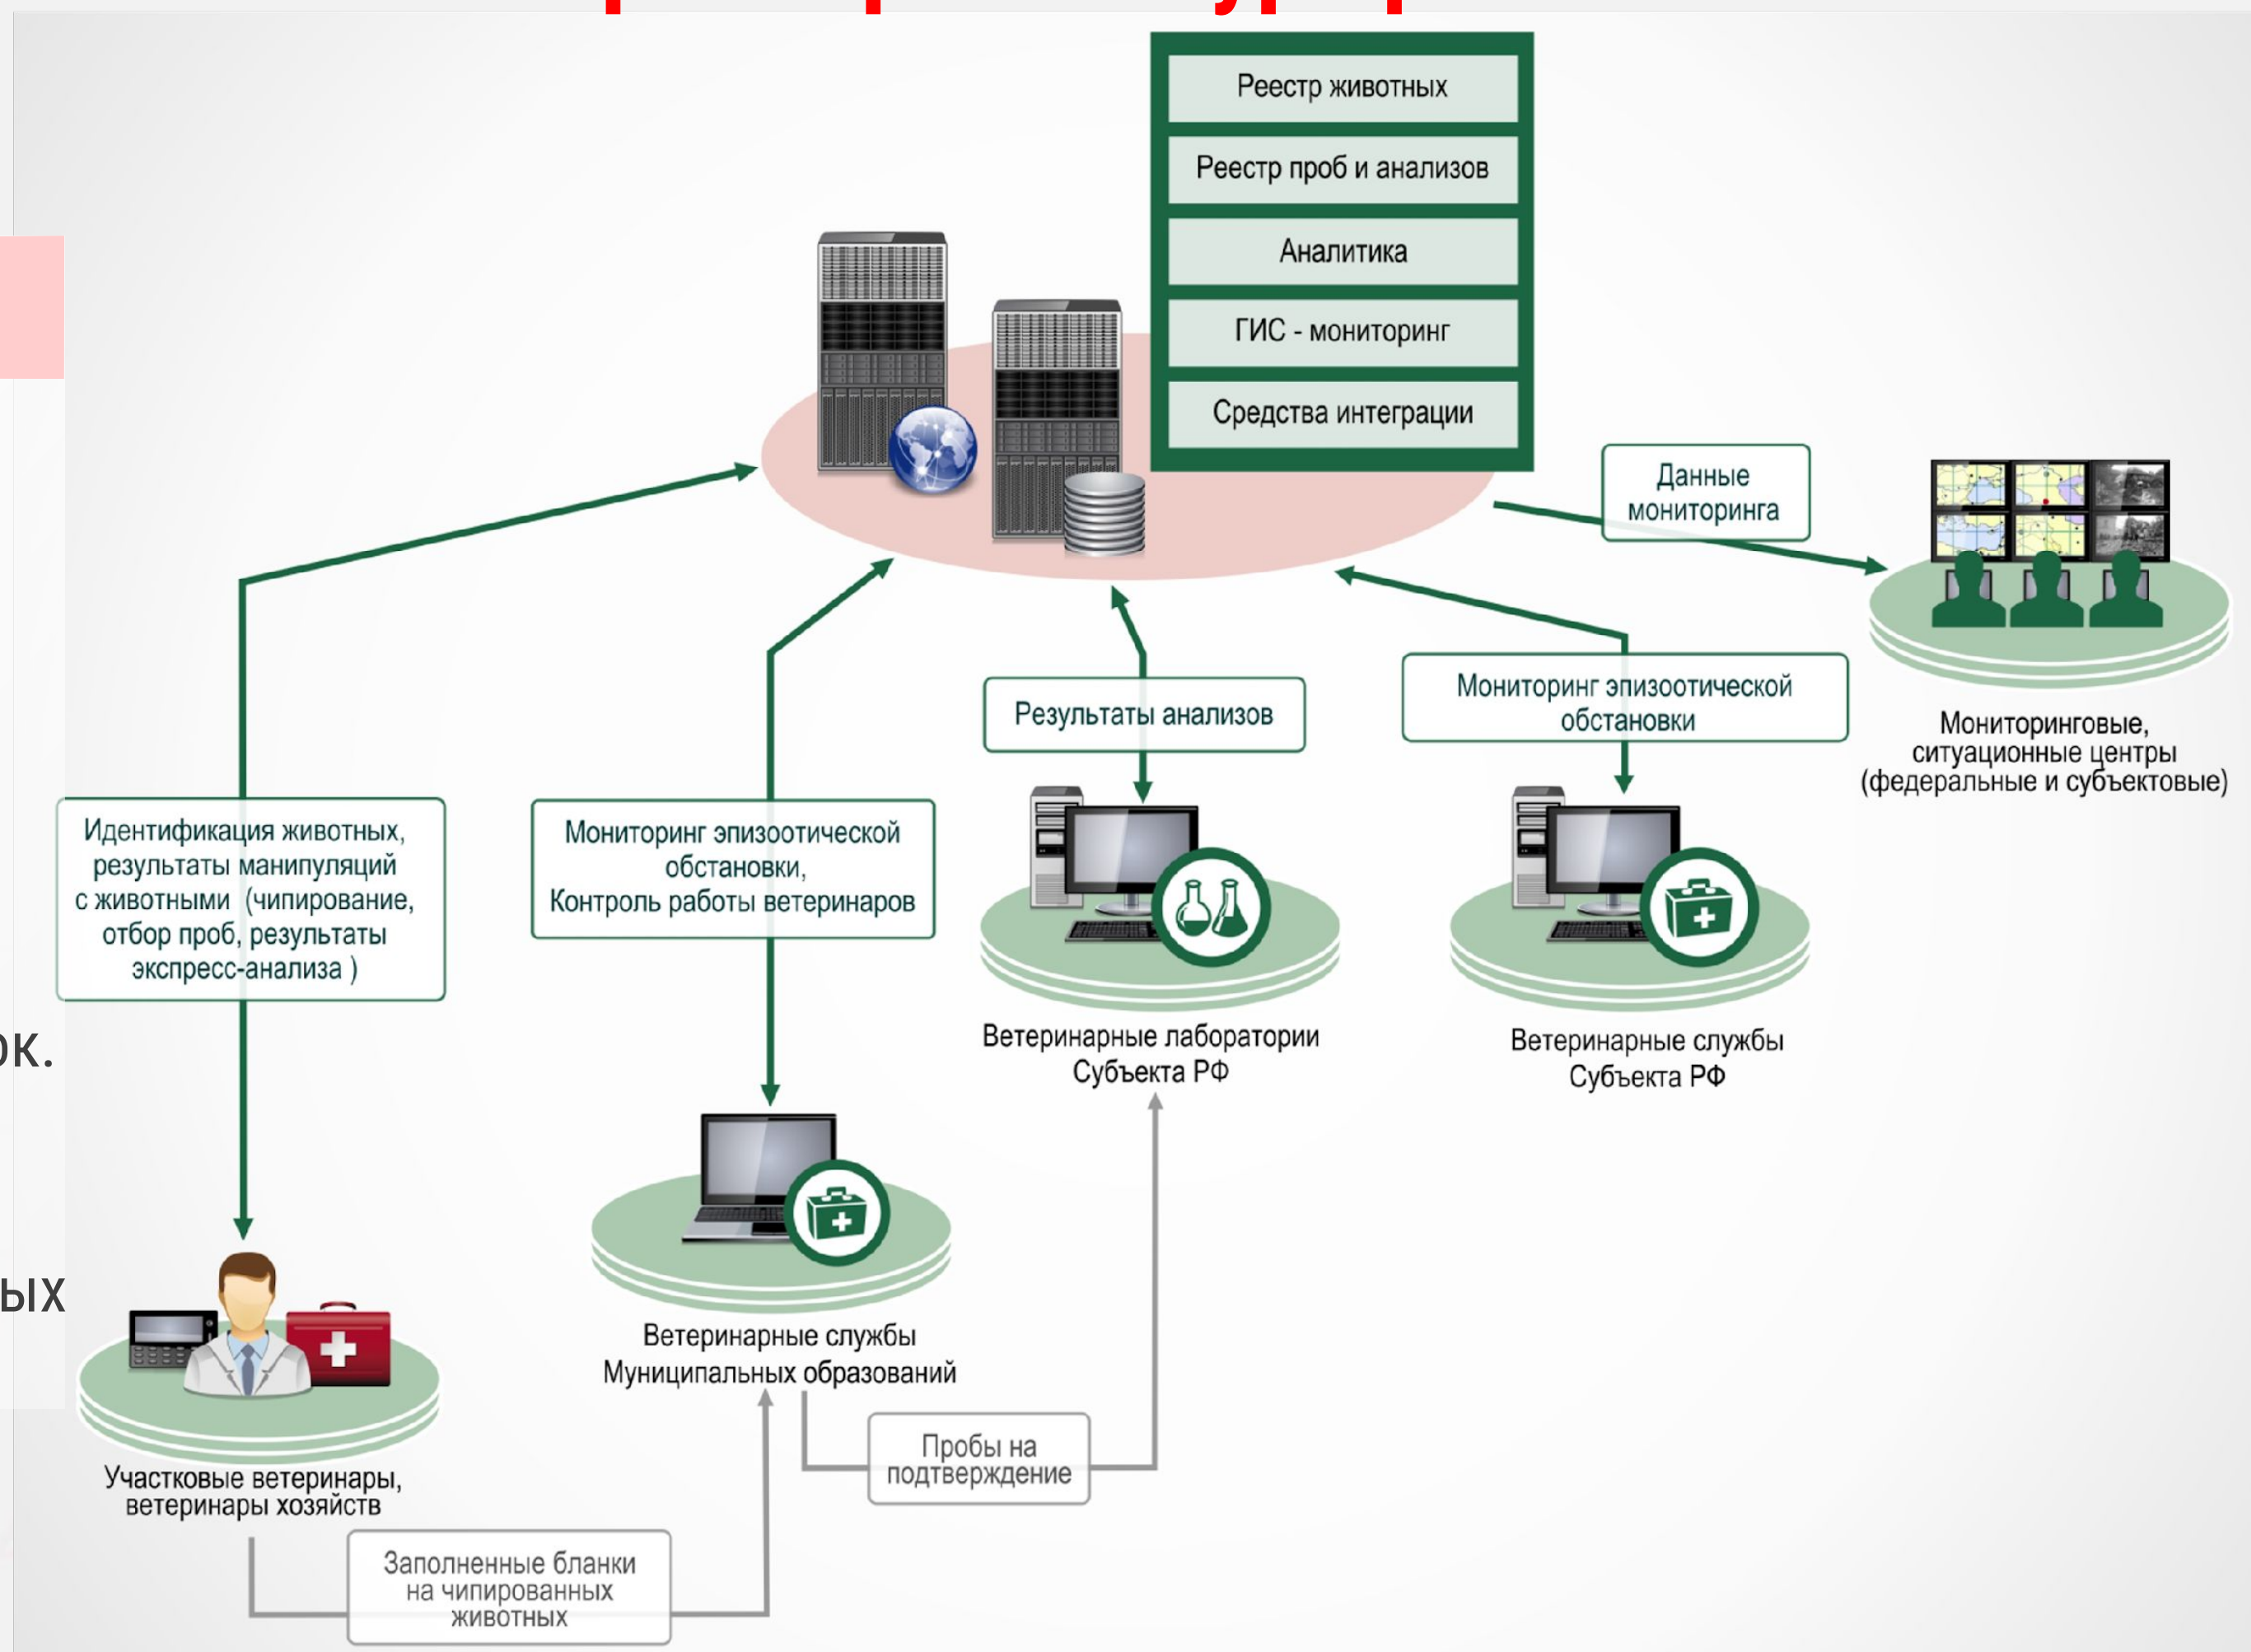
Реестр животных

Реестр проб и анализов

Аналитика

ГИС - мониторинг

Средства интеграции

Данные мониторинга

Мониторинговые, ситуационные центры (федеральные и субъектовые)

Результаты анализов

Мониторинг эпизоотической обстановки

Идентификация животных, результаты манипуляций с животными (чипирование, отбор проб, результаты экспресс-анализа )

Мониторинг эпизоотической обстановки, Контроль работы ветеринаров

Ветеринарные лаборатории Субъекта РФ

Ветеринарные службы Субъекта РФ

ок.

ых

Ветеринарные службы Муниципальных образований

Участковые ветеринары, ветеринары хозяйств

Пробы на подтверждение

Заполненные бланки на чипированных животных